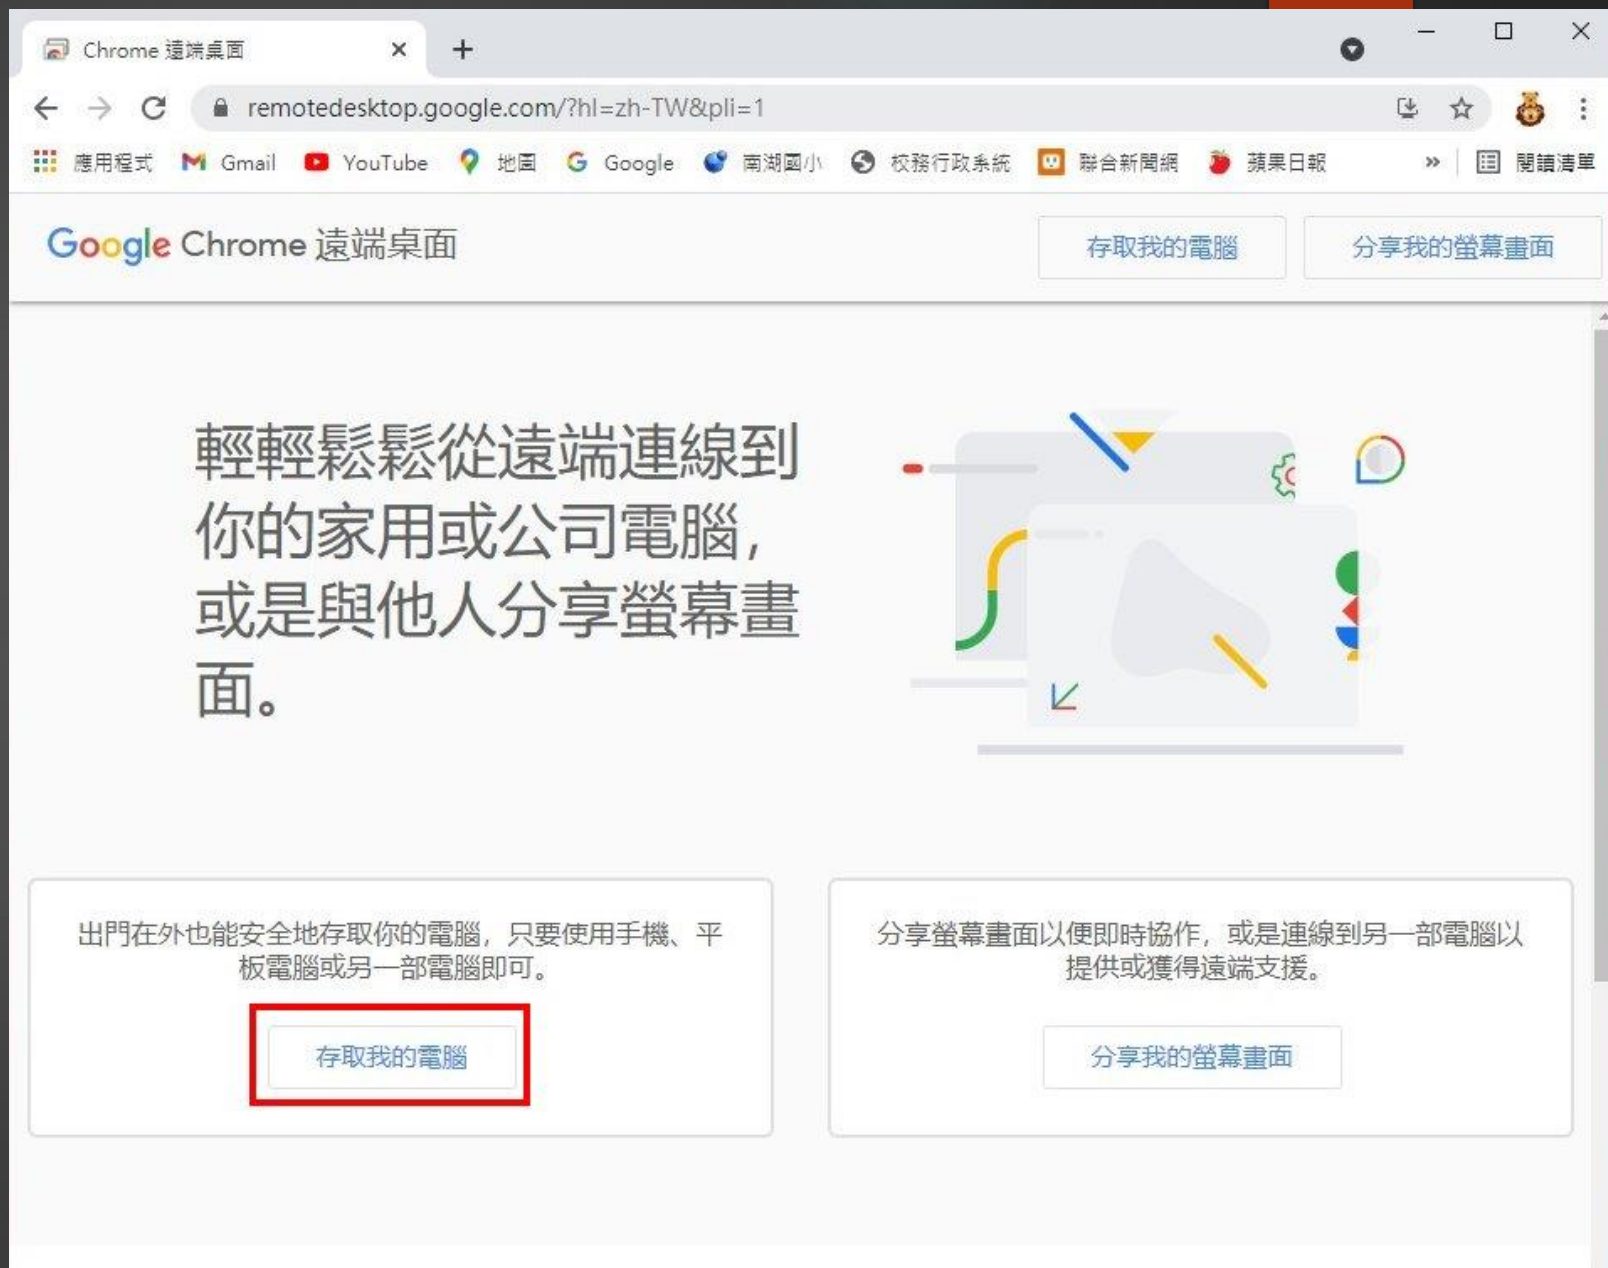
Chrome 遠端桌面

remotedesktop.google.com/?hl=zh-TW&pli=1

應用程式 Gmail YouTube 地圖 Google 南湖國小 校務行政系統 聯合新聞網 蘋果日報 » 閱讀清單

Google Chrome 遠端桌面

存取我的電腦 分享我的螢幕畫面

輕輕鬆鬆從遠端連線到你的家用或公司電腦，或是與他人分享螢幕畫面。

出門在外也能安全地存取你的電腦，只要使用手機、平板電腦或另一部電腦即可。

存取我的電腦

分享螢幕畫面以便即時協作，或是連線到另一部電腦以提供或獲得遠端支援。

分享我的螢幕畫面